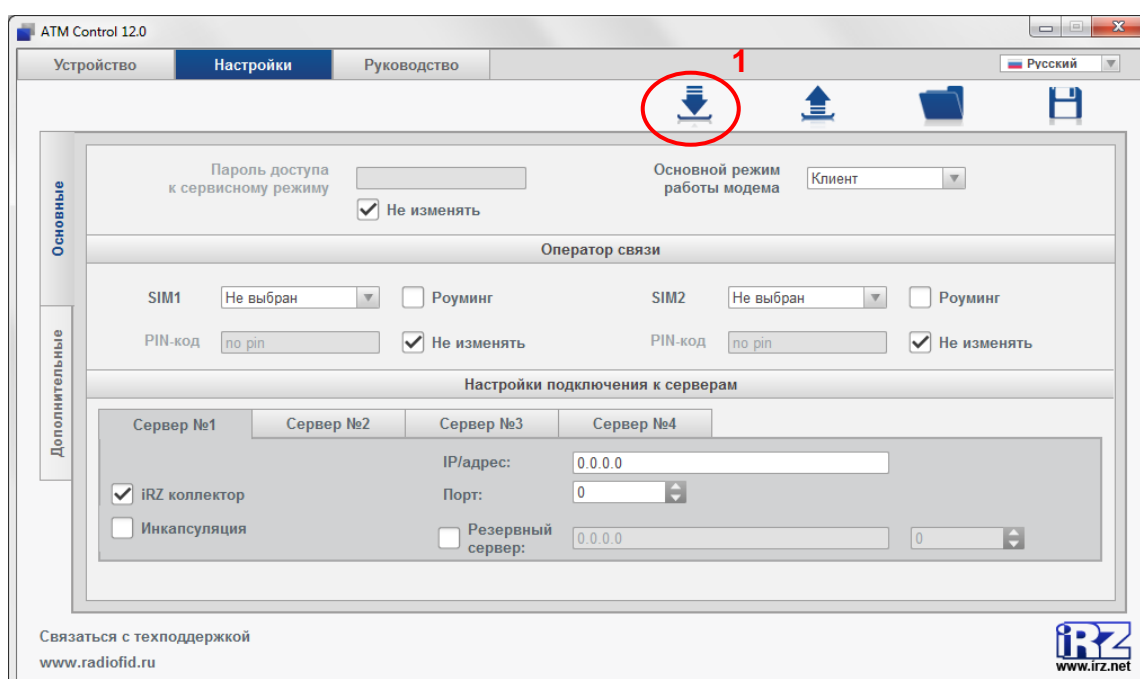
ATM Control 12.0

Устройство | Настройки | Руководство

Русский

1

Основные

Дополнительные

Пароль доступа к сервисному режиму

Не изменять

Основной режим работы модема

Клиент

Оператор связи

SIM1 Не выбран Роуминг

SIM2 Не выбран Роуминг

PIN-код no pin Не изменять

PIN-код no pin Не изменять

Настройки подключения к серверам

Сервер №1 | Сервер №2 | Сервер №3 | Сервер №4

IP/адрес: 0.0.0.0

iRZ коллектор

Порт: 0

Инкапсуляция

Резервный сервер: 0.0.0.0 0

Связаться с техподдержкой

www.radiofid.ru

iRZ

www.irz.net